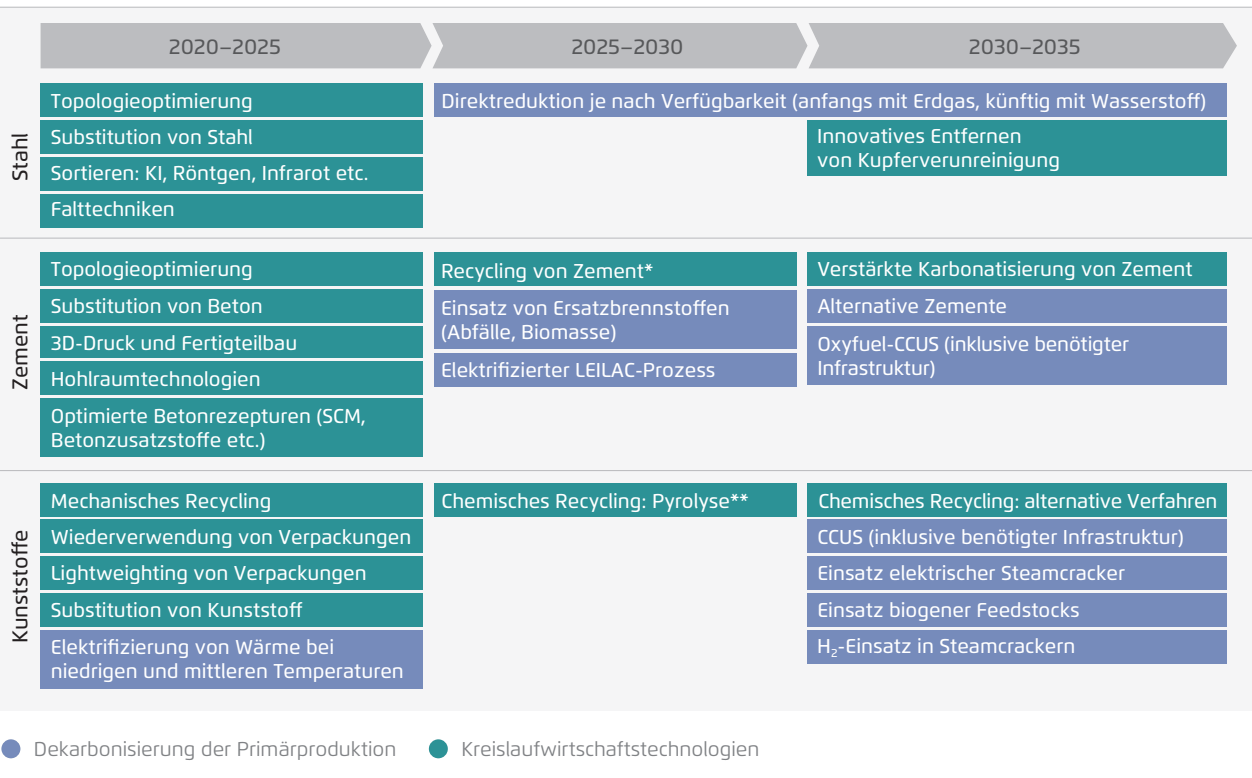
2020–2025

2025–2030

2030–2035

Stahl

Topologieoptimierung

Substitution von Stahl

Sortieren: KI, Röntgen, Infrarot etc.

Falttechniken

Direktreduktion je nach Verfügbarkeit (anfangs mit Erdgas, künftig mit Wasserstoff)

Innovatives Entfernen von Kupferverunreinigung

Zement

Topologieoptimierung

Substitution von Beton

3D-Druck und Fertigteilbau

Hohlraumtechnologien

Optimierte Betonrezepturen (SCM, Betonzusatzstoffe etc.)

Recycling von Zement*

Einsatz von Ersatzbrennstoffen (Abfälle, Biomasse)

Elektrifizierter LEILAC-Prozess

Verstärkte Karbonatisierung von Zement

Alternative Zemente

Oxyfuel-CCUS (inklusive benötigter Infrastruktur)

Kunststoffe

Mechanisches Recycling

Wiederverwendung von Verpackungen

Lightweighting von Verpackungen

Substitution von Kunststoff

Elektrifizierung von Wärme bei niedrigen und mittleren Temperaturen

Chemisches Recycling: Pyrolyse**

Chemisches Recycling: alternative Verfahren

CCUS (inklusive benötigter Infrastruktur)

Einsatz elektrischer Steamcracker

Einsatz biogener Feedstocks

$H_2$-Einsatz in Steamcrackern

Dekarbonisierung der Primärproduktion

Kreislaufwirtschaftstechnologien